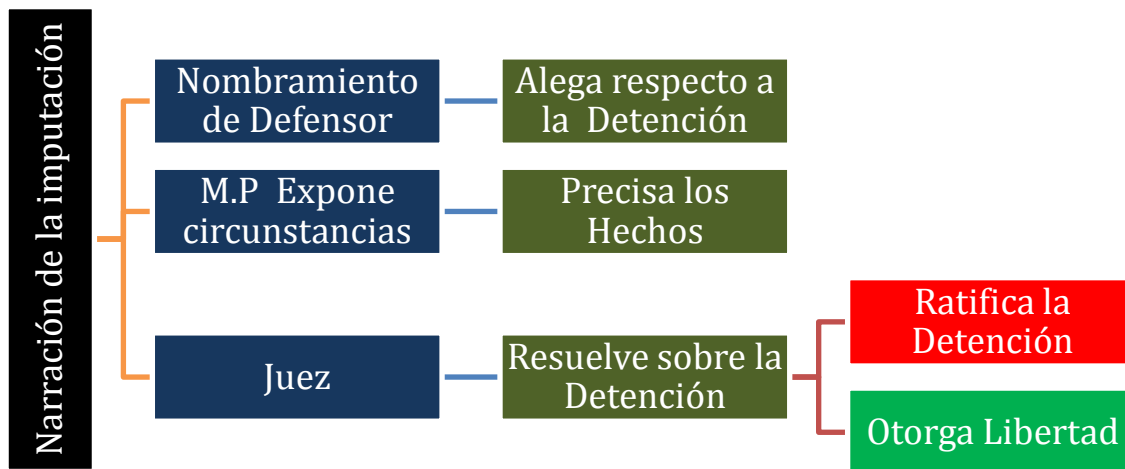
Narración de la imputación

Nombramiento de Defensor

Alega respecto a la Detención

M.P Expone circunstancias

Precisa los Hechos

Juez

Resuelve sobre la Detención

Ratifica la Detención

Otorga Libertad